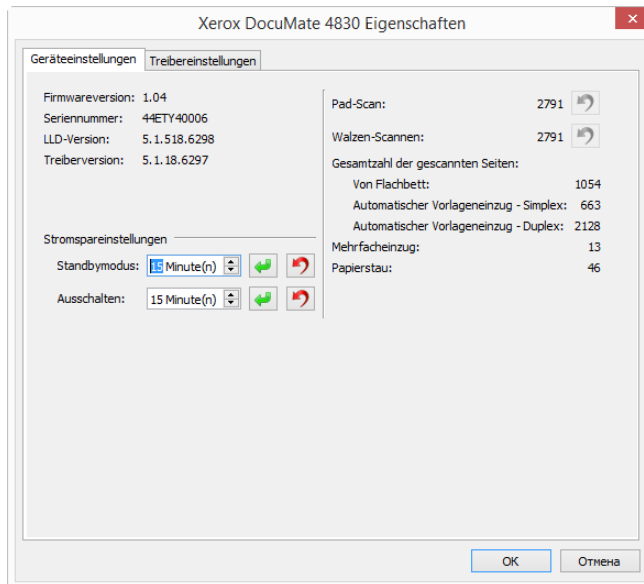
Xerox DocuMate 4830 Eigenschaften

X

Geräteeinstellungen | Treibereinstellungen

Firmwareversion: 1.04
Seriennummer: 44ETY40006
LLD-Version: 5.1.518.6298
Treiberversion: 5.1.18.6297

Stromspareinstellungen
Standbymodus: 15 Minute(n)
Ausschalten: 15 Minute(n)

Pad-Scan: 2791
Walzen-Scannen: 2791
Gesamtzahl der gescannten Seiten:
Von Flachbett: 1054
Automatischer Vorlageneinzug - Simplex: 663
Automatischer Vorlageneinzug - Duplex: 2128
Mehrfacheinzug: 13
Papierstau: 46

OK
Отмена